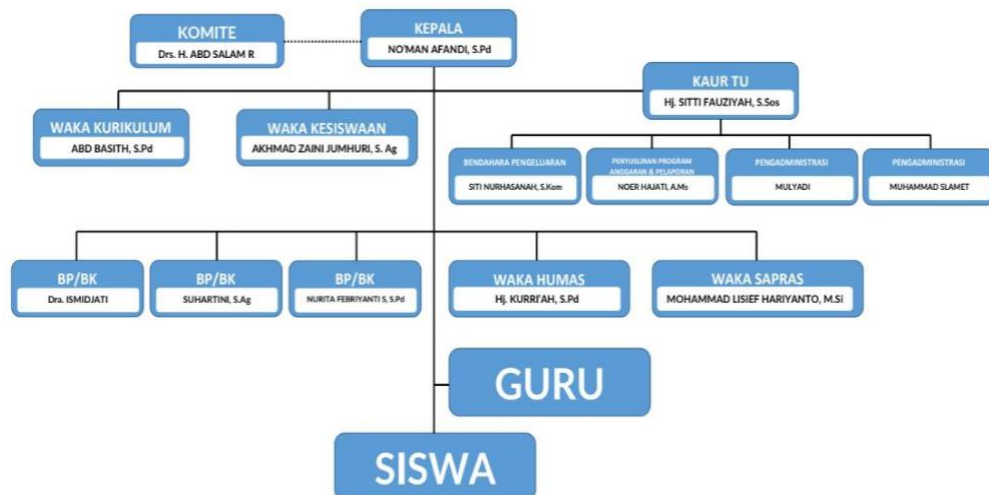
KOMITE
Drs. H. ABD SALAM R

KEPALA
NO'MAN AFANDI, S.Pd

KAUR TU
Hj. SITTI FAUZIYAH, S.Sos

WAKA KURIKULUM
ABD BASITH, S.Pd

WAKA KESISWAAN
AKHMAD ZAINI JUMHURI, S. Ag

BENDAHARA PENGELUARAN
SITI NURHASANAH, S.Kom

PENYUSUNAN PROGRAM ANGGARAN & PELAPORAN
NOER HAJATI, A.Ms

PENGADMINISTRASI
MULYADI

PENGADMINISTRASI
MUHAMMAD SLAMET

BP/BK
Dra. ISMIDJATI

BP/BK
SUHARTINI, S.Ag

BP/BK
NURITA FEBRIYANTI S, S.Pd

WAKA HUMAS
Hj. KURRI'AH, S.Pd

WAKA SAPRAS
MOHAMMAD LISIEF HARIYANTO, M.Si

GURU

SISWA